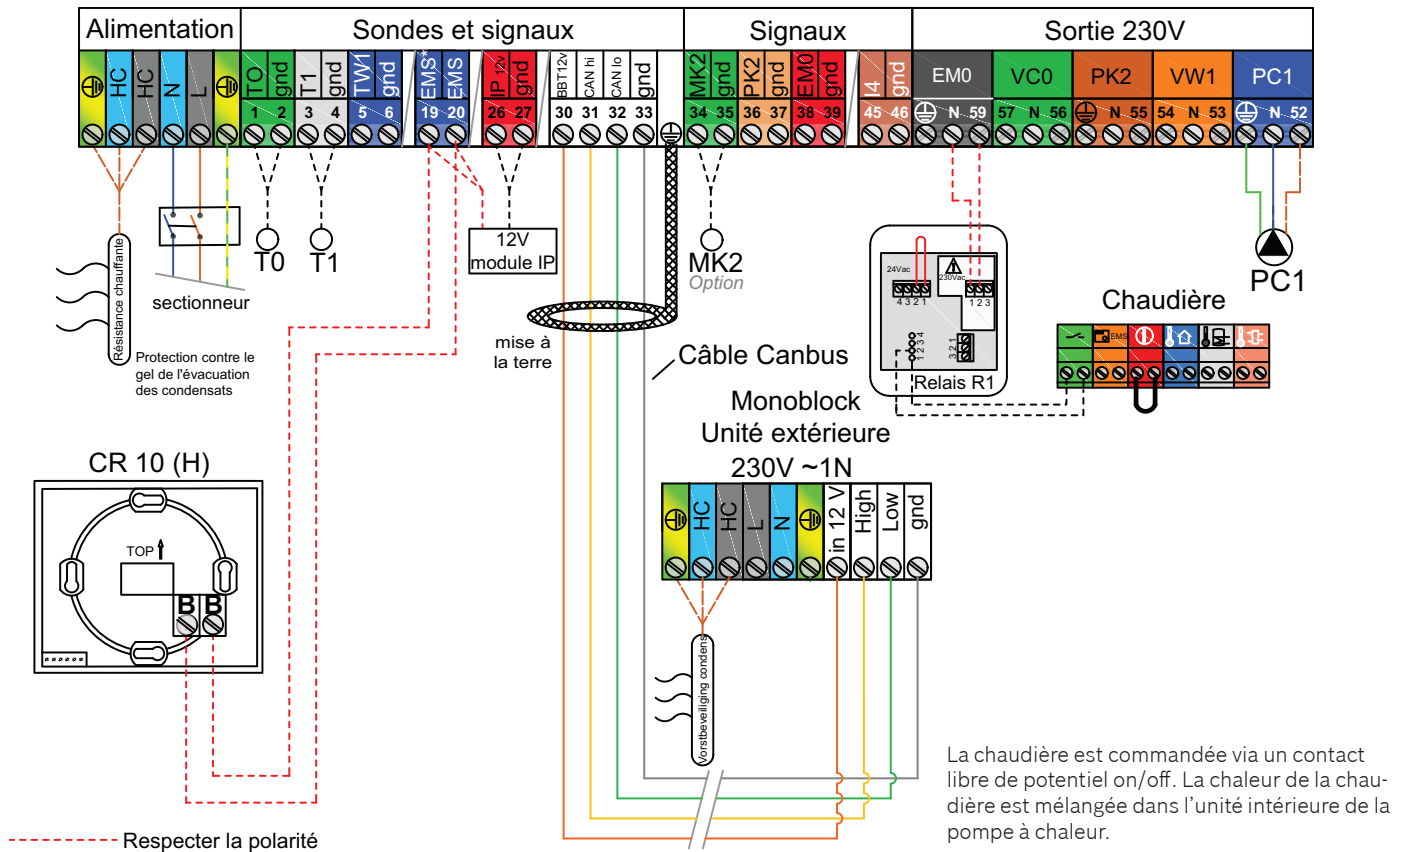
Alimentation

Sondes et signaux

Signaux

Sortie 230V

HC HC N L

TO gnd T1 gnd TW1 gnd EMS* EMS IP 12v gnd BBT12v CAN hi CAN lo gnd

1 2 3 4 5 6 19 20 26 27 30 31 32 33

MK2 gnd PK2 gnd EM0 gnd I4 gnd

34 35 36 37 38 39 45 46

EM0 VC0 PK2 VW1 PC1

N 59 57 N 56 N 55 54 N 53 N 52

Résistance chauffante

sectionneur

T0 T1

12V module IP

MK2 Option

Protection contre le gel de l'évacuation des condensats

mise à la terre

Câble Canbus

24Vac 4 3 2 1

230Vac 1 2 3

1 2 3 4

3 2 1

Relais R1

Chaudière

EMS

PC1

Monoblock Unité extérieure 230V ~1N

HC HC L N in 12 V High Low gnd

CR 10 (H)

TOP

B B

Vorstbeveiliging condens

La chaudière est commandée via un contact libre de potentiel on/off. La chaleur de la chaudière est mélangée dans l'unité intérieure de la pompe à chaleur.

Respecter la polarité